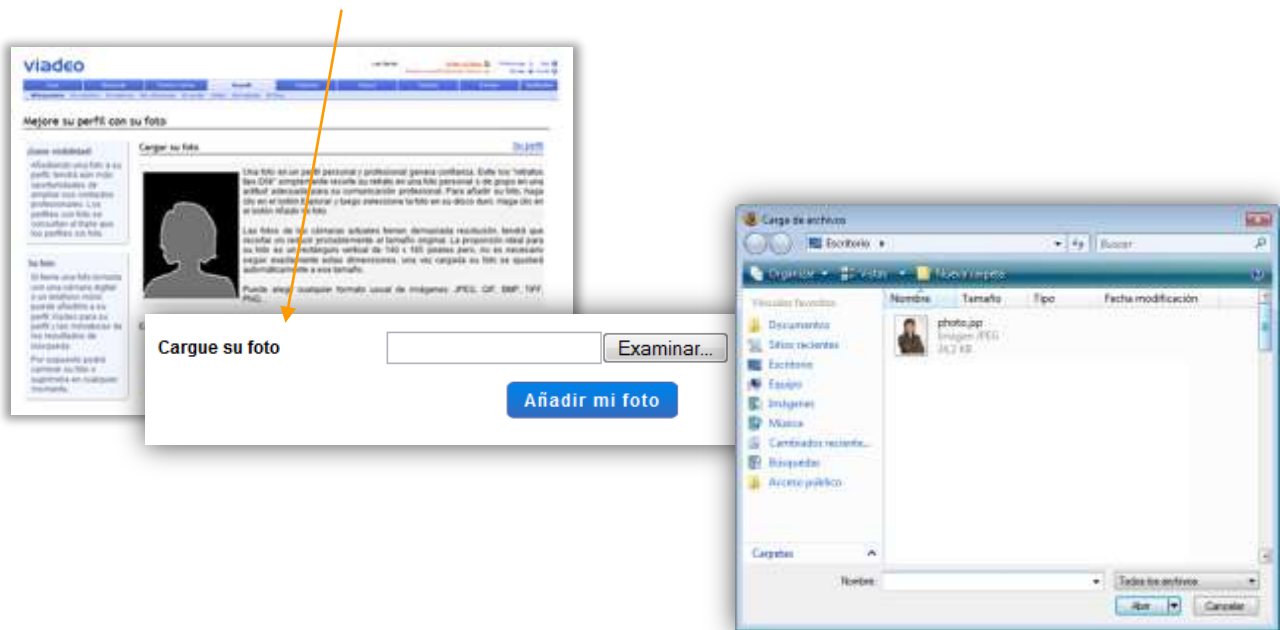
viadeo

Mejore su perfil con su foto

Cargar su foto

Cargue su foto

Examinar...

Añadir mi foto

Carga de archivos

Escritorio

Buscar

Organizar

Vistas

Nueva carpeta

Vínculos favoritos

Documentos

Sitios recientes

Escritorio

Equipo

Imágenes

Música

Cambiados recientemente

Búsquedas

Acceso público

Carpetas

Nombre

Tamaño

Tipo

Fecha modificación

photo.jpg
Imagen JPEG
34,2 KB

Nombre:

Todos los archivos

Abrir

Cancelar